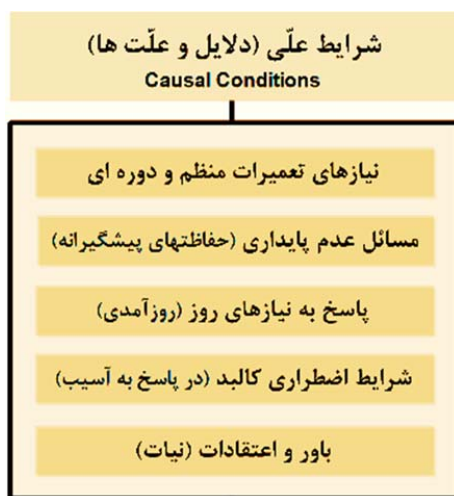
شرایط علّی (دلایل و علّت ها)
Causal Conditions

نیازهای تعمیرات منظم و دوره ای

مسائل عدم پایداری (حفاظتهای پیشگیرانه)

پاسخ به نیازهای روز (روزآمدی)

شرایط اضطراری کالبد (در پاسخ به آسیب)

باور و اعتقادات (نیات)